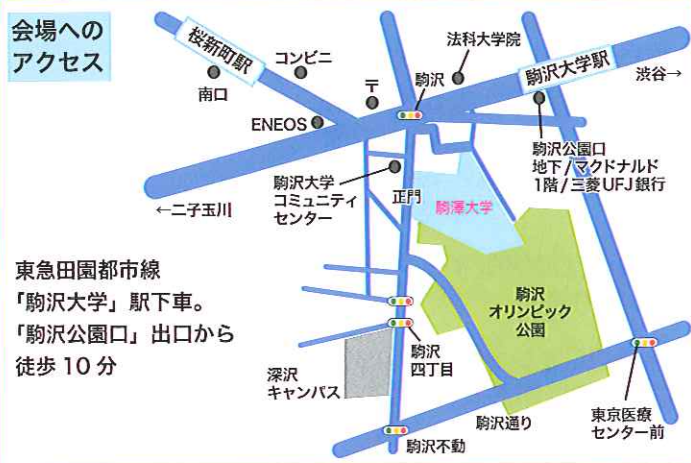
会場への
アクセス

桜新町駅
コンビニ
南口
〒
駒沢
法科大学院
駒沢大学駅
渋谷→
ENEOS
駒沢公園口
地下／マクドナルド
1階／三菱UFJ銀行
駒沢大学
コミュニティ
センター
正門
駒澤大学
←二子玉川
駒沢
オリンピック
公園

東急田園都市線
「駒沢大学」駅下車。
「駒沢公園口」出口から
徒歩 10 分

駒沢
四丁目
深沢
キャンパス
駒沢通り
東京医療
センター前
駒沢不動